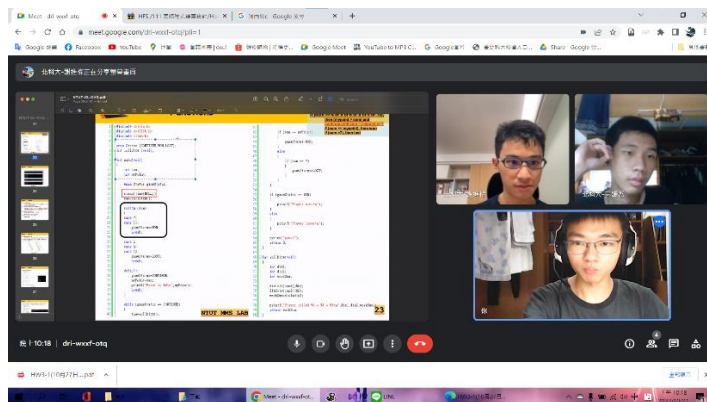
Meet - dri-wxxf-otq
meet.google.com/dri-wxxf-otq?pli=1
Google 搜尋 Facebook YouTube Google Meet YouTube to MP3 C... Google翻譯 Share Google 雲...
北科大-微積分
NTUT MMS LAB
23
你
晚上10:18 | dri-wxxf-otq
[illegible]